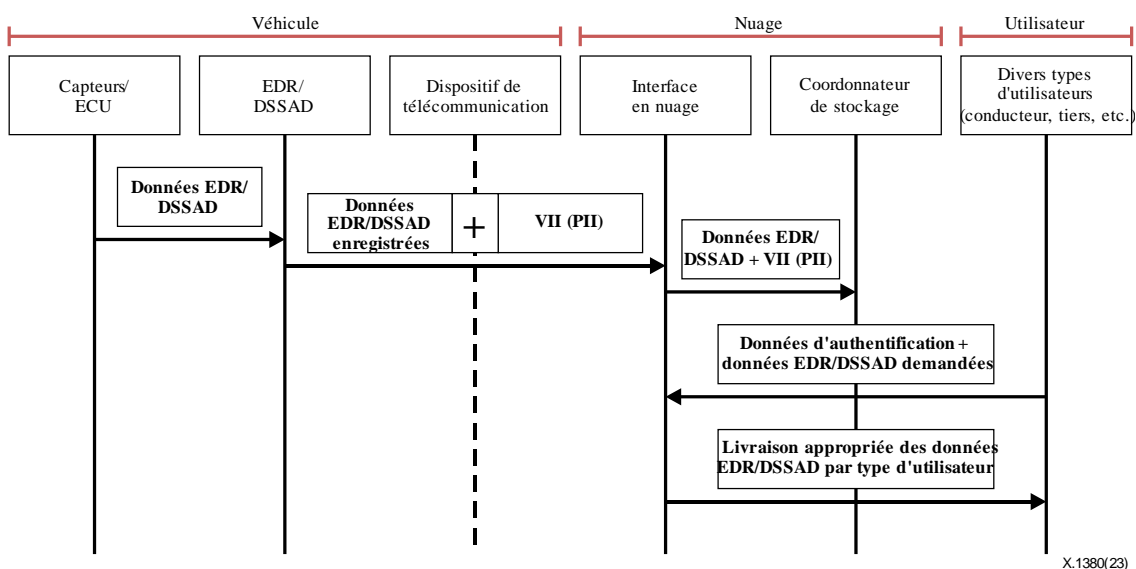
Véhicule

Nuage

Utilisateur

Capteurs/ ECU

EDR/ DSSAD

Dispositif de télécommunication

Interface en nuage

Coordonnateur de stockage

Divers types d'utilisateurs (conducteur, tiers, etc.)

Données EDR/ DSSAD

Données EDR/DSSAD enregistrées

+

VII (PII)

Données EDR/ DSSAD + VII (PII)

Données d'authentification + données EDR/DSSAD demandées

Livraison appropriée des données EDR/DSSAD par type d'utilisateur

X.1380(23)